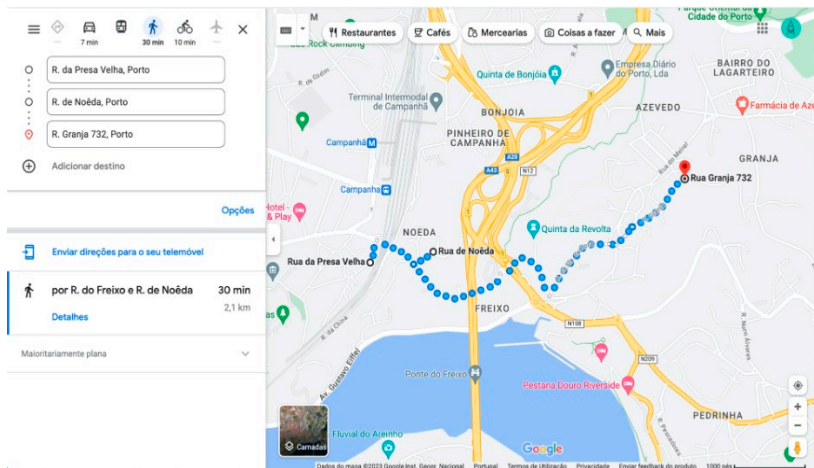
7 min
30 min
10 min

R. da Presa Velha, Porto
R. de Noêda, Porto
R. Granja 732, Porto
Adicionar destino

Opções

Enviar direções para o seu telemóvel

por R. do Freixo e R. de Noêda
30 min
2,1 km
Detalhes

Maioritariamente plana

Restaurantes
Cafés
Mercearias
Coisas a fazer
Mais

Rock Climbing
Parque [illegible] Cidade do Porto
Quinta de Bonjóia
Empresa Diário do Porto, Lda
BAIRRO DO LAGARTEIRO
Terminal Intermodal de Campanhã
BONJOIA
AZEVEDO
Farmácia de
Campanhã
PINHEIRO DE CAMPANHÃ
GRANJA
Campanhã
Rua Granja 732
Hotel - & Play
A20
A43
N12
Quinta da Revolta
NOEDA
Rua de Noêda
Rua da Presa Velha
FREIXO
N108
N209
Av. Gustavo Eiffel
Ponte do Freixo
Pestana Douro Riverside
Fluvial do Areinho
PEDRINHA
Camadas
Google
Dados do mapa ©2023 Google Inst. Geogr. Nacional
Portugal
Termos de Utilização
Privacidade
Enviar feedback do produto
1000 pés